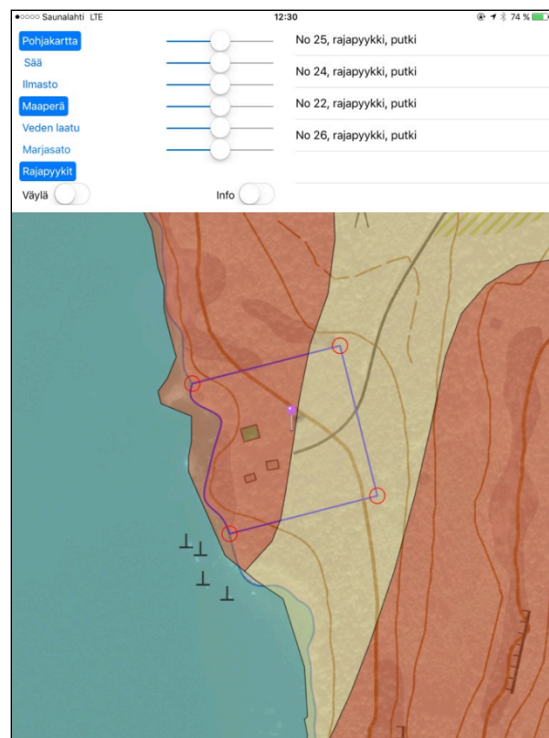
●○○○○ Saunalahti LTE 12:30 74 %

Pohjakartta
Sää
Ilmasto
Maaperä
Veden laatu
Marjasato
Rajapyykit
Väylä
Info

No 25, rajapyykki, putki
No 24, rajapyykki, putki
No 22, rajapyykki, putki
No 26, rajapyykki, putki